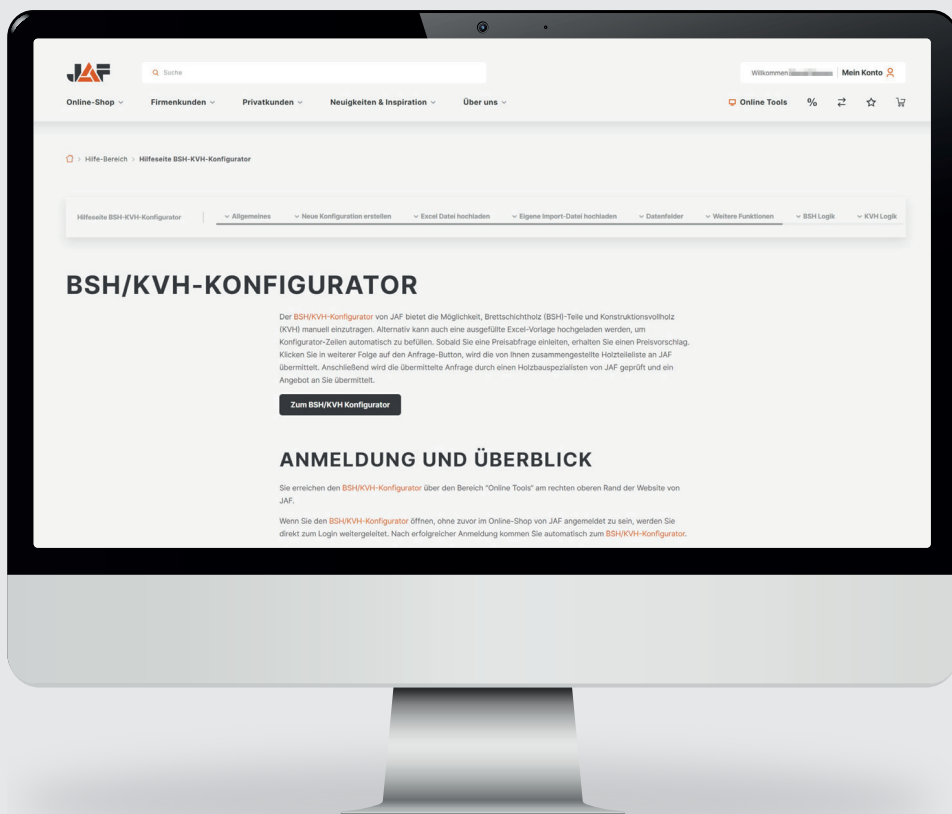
JAF

Suche

Willkommen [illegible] | Mein Konto

Online-Shop ˅ Firmenkunden ˅ Privatkunden ˅ Neuigkeiten & Inspiration ˅ Über uns ˅

Online Tools % ⇄ ☆

> Hilfe-Bereich > Hilfeseite BSH-KVH-Konfigurator

Hilfeseite BSH-KVH-Konfigurator | ˅ Allgemeines ˅ Neue Konfiguration erstellen ˅ Excel Datei hochladen ˅ Eigene Import-Datei hochladen ˅ Datenfelder ˅ Weitere Funktionen ˅ BSH Logik ˅ KVH Logik

BSH/KVH-KONFIGURATOR

Der BSH/KVH-Konfigurator von JAF bietet die Möglichkeit, Brettschichtholz (BSH)-Teile und Konstruktionsvollholz (KVH) manuell einzutragen. Alternativ kann auch eine ausgefüllte Excel-Vorlage hochgeladen werden, um Konfigurator-Zeilen automatisch zu befüllen. Sobald Sie eine Preisabfrage einleiten, erhalten Sie einen Preisvorschlag. Klicken Sie in weiterer Folge auf den Anfrage-Button, wird die von Ihnen zusammengestellte Holzteileliste an JAF übermittelt. Anschließend wird die übermittelte Anfrage durch einen Holzbauspezialisten von JAF geprüft und ein Angebot an Sie übermittelt.

Zum BSH/KVH Konfigurator

ANMELDUNG UND ÜBERBLICK

Sie erreichen den BSH/KVH-Konfigurator über den Bereich "Online Tools" am rechten oberen Rand der Website von JAF.

Wenn Sie den BSH/KVH-Konfigurator öffnen, ohne zuvor im Online-Shop von JAF angemeldet zu sein, werden Sie direkt zum Login weitergeleitet. Nach erfolgreicher Anmeldung kommen Sie automatisch zum BSH/KVH-Konfigurator.